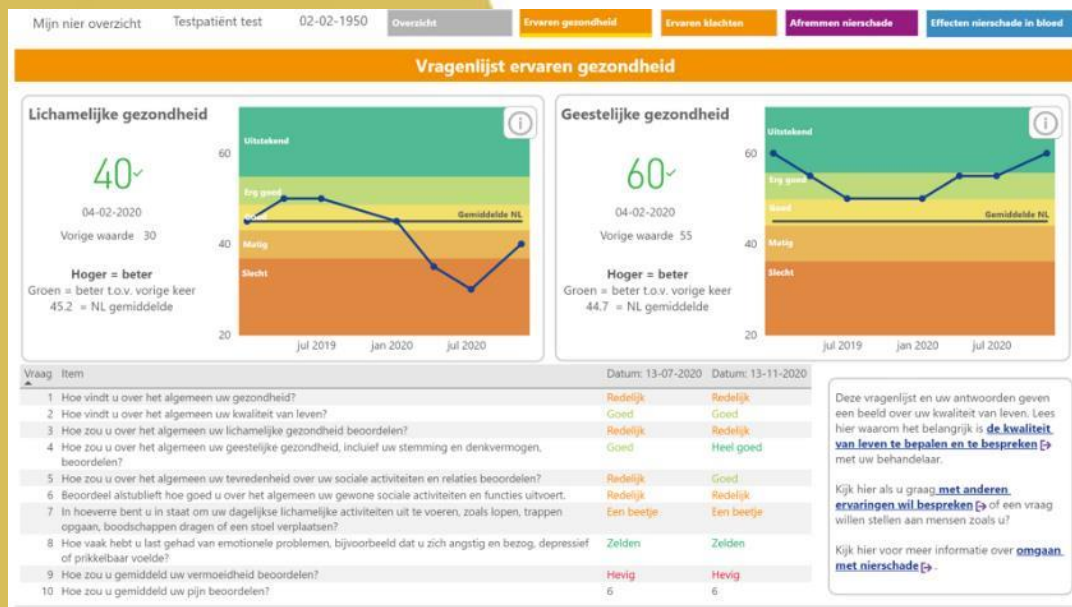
Mijn nier overzicht Testpatiënt test 02-02-1950 Overzicht Ervaren gezondheid Ervaren klachten Afremmen nierschade Effecten nierschade in bloed

Vragenlijst ervaren gezondheid

Lichamelijke gezondheid

40

04-02-2020

Vorige waarde 30

Hoger = beter
Groen = beter t.o.v. vorige keer
45.2 = NL gemiddelde

60
40
20
Uitstekend
Erg goed
Goed
Matig
Slecht
Gemiddelde NL
jul 2019 jan 2020 jul 2020

Geestelijke gezondheid

60

04-02-2020

Vorige waarde 55

Hoger = beter
Groen = beter t.o.v. vorige keer
44.7 = NL gemiddelde

60
40
20
Uitstekend
Erg goed
Goed
Matig
Slecht
Gemiddelde NL
jul 2019 jan 2020 jul 2020

| Vraag | Item | Datum: 13-07-2020 | Datum: 13-11-2020 |
|---|---|---|---|
| 1 | Hoe vindt u over het algemeen uw gezondheid? | Redelijk | Redelijk |
| 2 | Hoe vindt u over het algemeen uw kwaliteit van leven? | Goed | Goed |
| 3 | Hoe zou u over het algemeen uw lichamelijke gezondheid beoordelen? | Redelijk | Redelijk |
| 4 | Hoe zou u over het algemeen uw geestelijke gezondheid, inclusief uw stemming en denkvermogen, beoordelen? | Goed | Heel goed |
| 5 | Hoe zou u over het algemeen uw tevredenheid over uw sociale activiteiten en relaties beoordelen? | Redelijk | Goed |
| 6 | Beoordeel alstublieft hoe goed u over het algemeen uw gewone sociale activiteiten en functies uitvoert. | Redelijk | Redelijk |
| 7 | In hoeverre bent u in staat om uw dagelijkse lichamelijke activiteiten uit te voeren, zoals lopen, trappen opgaan, boodschappen dragen of een stoel verplaatsen? | Een beetje | Een beetje |
| 8 | Hoe vaak hebt u last gehad van emotionele problemen, bijvoorbeeld dat u zich angstig en bezorgd, depressief of prikkelbaar voelde? | Zelden | Zelden |
| 9 | Hoe zou u gemiddeld uw vermoeidheid beoordelen? | Hevig | Hevig |
| 10 | Hoe zou u gemiddeld uw pijn beoordelen? | 6 | 6 |

Deze vragenlijst en uw antwoorden geven een beeld over uw kwaliteit van leven. Lees hier waarom het belangrijk is de kwaliteit van leven te bepalen en te bespreken met uw behandelaar.

Kijk hier als u graag met anderen ervaringen wil bespreken of een vraag willen stellen aan mensen zoals u?

Kijk hier voor meer informatie over omgaan met nierschade.